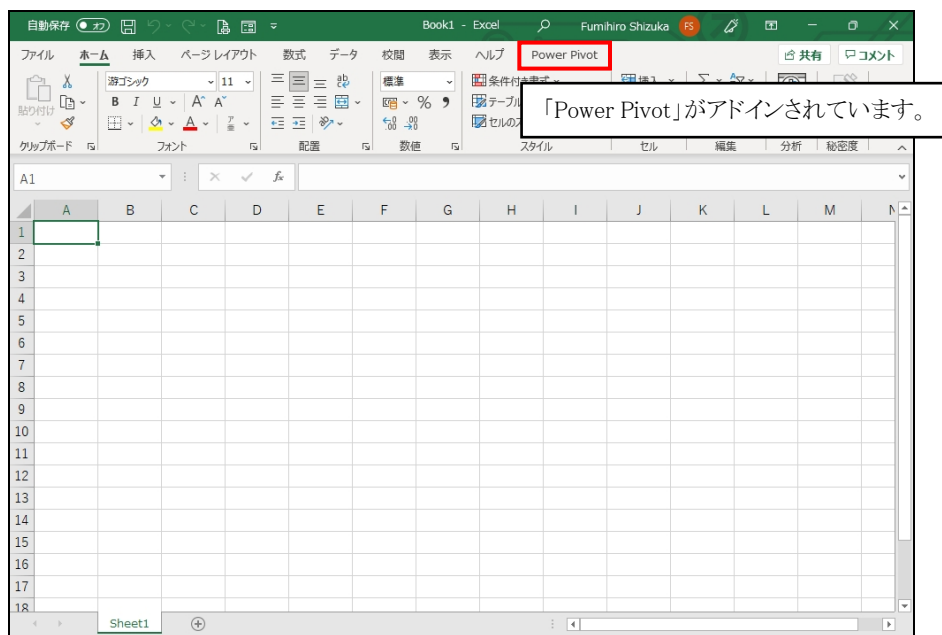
自動保存 オフ Book1 - Excel Fumihiro Shizuka FS

ファイル ホーム 挿入 ページレイアウト 数式 データ 校閲 表示 ヘルプ Power Pivot 共有 コメント

貼り付け 游ゴシック 11 B I U A A 標準 % 条件付き書式 テーブル セルの 挿入 Σ

「Power Pivot」がアドインされています。

クリップボード フォント 配置 数値 スタイル セル 編集 分析 秘密度

A1 fx

| | A | B | C | D | E | F | G | H | I | J | K | L | M | N |
|---|---|---|---|---|---|---|---|---|---|---|---|---|---|---|
| 1 | | | | | | | | | | | | | | |
| 2 | | | | | | | | | | | | | | |
| 3 | | | | | | | | | | | | | | |
| 4 | | | | | | | | | | | | | | |
| 5 | | | | | | | | | | | | | | |
| 6 | | | | | | | | | | | | | | |
| 7 | | | | | | | | | | | | | | |
| 8 | | | | | | | | | | | | | | |
| 9 | | | | | | | | | | | | | | |
| 10 | | | | | | | | | | | | | | |
| 11 | | | | | | | | | | | | | | |
| 12 | | | | | | | | | | | | | | |
| 13 | | | | | | | | | | | | | | |
| 14 | | | | | | | | | | | | | | |
| 15 | | | | | | | | | | | | | | |
| 16 | | | | | | | | | | | | | | |
| 17 | | | | | | | | | | | | | | |
| 18 | | | | | | | | | | | | | | |

Sheet1